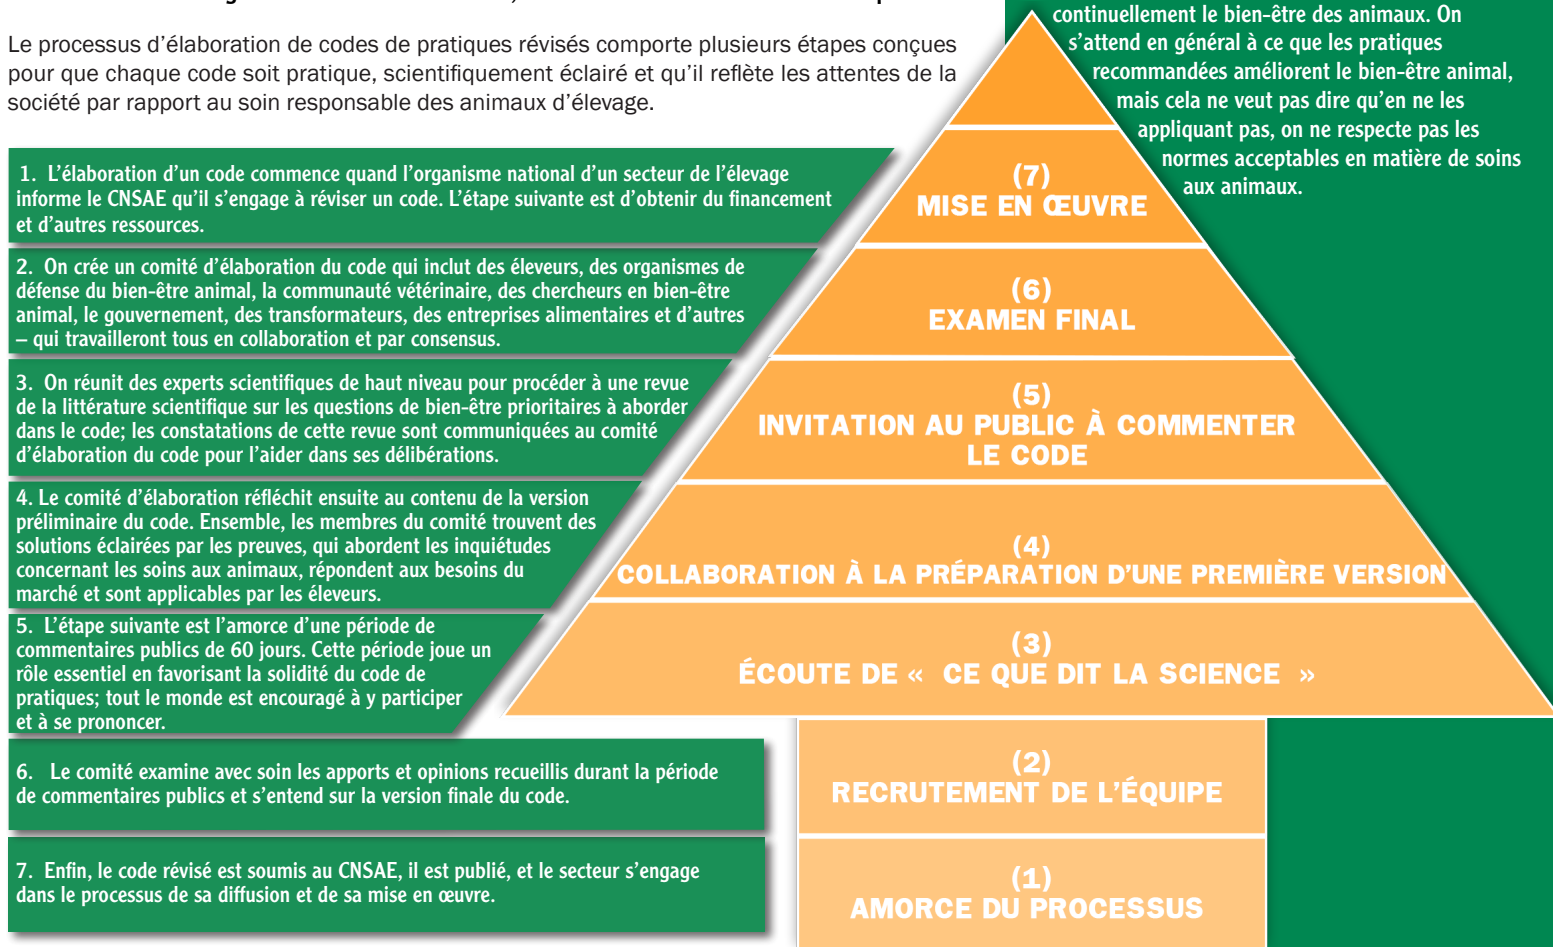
Le processus d'élaboration de codes de pratiques révisés comporte plusieurs étapes conçues pour que chaque code soit pratique, scientifiquement éclairé et qu'il reflète les attentes de la société par rapport au soin responsable des animaux d'élevage.

continuellement le bien-être des animaux. On s'attend en général à ce que les pratiques recommandées améliorent le bien-être animal, mais cela ne veut pas dire qu'en ne les appliquant pas, on ne respecte pas les normes acceptables en matière de soins aux animaux.

1. L'élaboration d'un code commence quand l'organisme national d'un secteur de l'élevage informe le CNSAE qu'il s'engage à réviser un code. L'étape suivante est d'obtenir du financement et d'autres ressources.

2. On crée un comité d'élaboration du code qui inclut des éleveurs, des organismes de défense du bien-être animal, la communauté vétérinaire, des chercheurs en bien-être animal, le gouvernement, des transformateurs, des entreprises alimentaires et d'autres – qui travailleront tous en collaboration et par consensus.

3. On réunit des experts scientifiques de haut niveau pour procéder à une revue de la littérature scientifique sur les questions de bien-être prioritaires à aborder dans le code; les constatations de cette revue sont communiquées au comité d'élaboration du code pour l'aider dans ses délibérations.

4. Le comité d'élaboration réfléchit ensuite au contenu de la version préliminaire du code. Ensemble, les membres du comité trouvent des solutions éclairées par les preuves, qui abordent les inquiétudes concernant les soins aux animaux, répondent aux besoins du marché et sont applicables par les éleveurs.

5. L'étape suivante est l'amorce d'une période de commentaires publics de 60 jours. Cette période joue un rôle essentiel en favorisant la solidité du code de pratiques; tout le monde est encouragé à y participer et à se prononcer.

6. Le comité examine avec soin les apports et opinions recueillis durant la période de commentaires publics et s'entend sur la version finale du code.

7. Enfin, le code révisé est soumis au CNSAE, il est publié, et le secteur s'engage dans le processus de sa diffusion et de sa mise en œuvre.

(7)
MISE EN ŒUVRE

(6)
EXAMEN FINAL

(5)
INVITATION AU PUBLIC À COMMENTER LE CODE

(4)
COLLABORATION À LA PRÉPARATION D'UNE PREMIÈRE VERSION

(3)
ÉCOUTE DE « CE QUE DIT LA SCIENCE »

(2)
RECRUTEMENT DE L'ÉQUIPE

(1)
AMORCE DU PROCESSUS